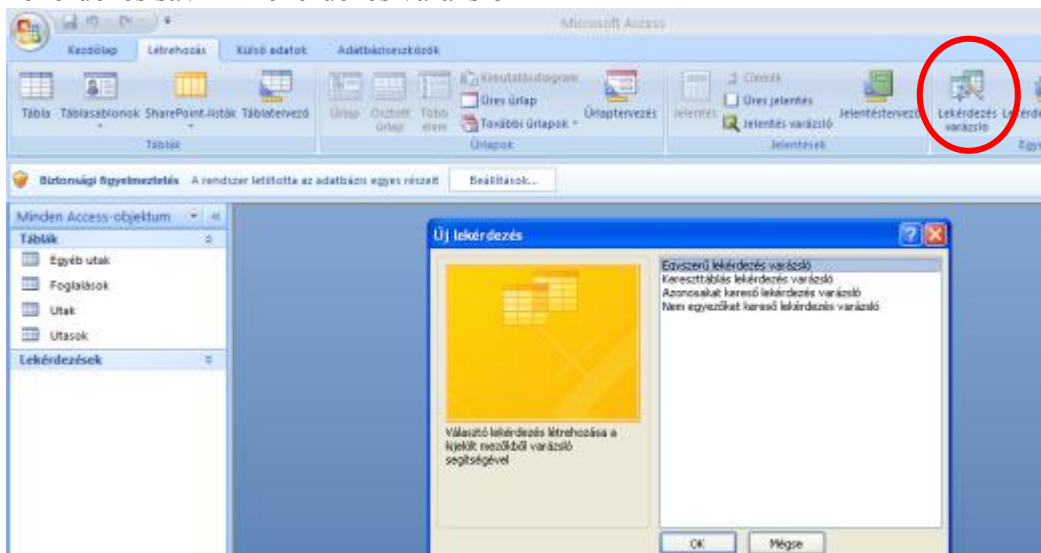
Microsoft Access

Kezdőlap Létrehozás Külső adatok Adatbáziseszközök

Tábla Táblasablonok SharePoint-listák Táblatervező
Táblák

Űrlap Osztott űrlap Több elem Kimutatásdiagram Üres űrlap További űrlapok Űrlaptervezés
Űrlapok

Jelentés Címkék Üres jelentés Jelentés varázsló Jelentéstervező
Jelentések

Lekérdezés varázsló Lekérde
Egy

Biztonsági figyelmeztetés A rendszer letiltotta az adatbázis egyes részeit Beállítások...

Minden Access-objektum
Táblák
Egyéb utak
Foglalások
Utak
Utasok
Lekérdezések

Új lekérdezés

Egyszerű lekérdezés varázsló
Kereszttáblás lekérdezés varázsló
Azonosakat kereső lekérdezés varázsló
Nem egyezőket kereső lekérdezés varázsló

Választó lekérdezés létrehozása a kijelölt mezőkből varázsló segítségével

OK Mégse